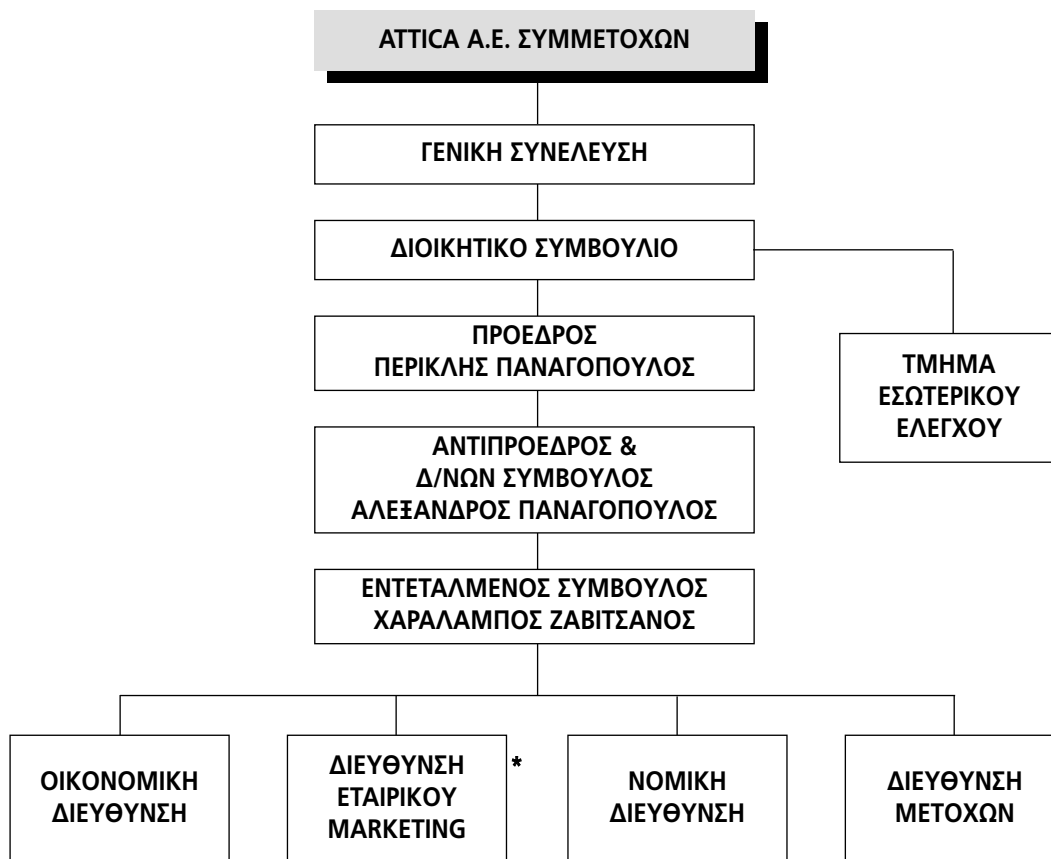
ATTICA Α.Ε. ΣΥΜΜΕΤΟΧΩΝ

ΓΕΝΙΚΗ ΣΥΝΕΛΕΥΣΗ

ΔΙΟΙΚΗΤΙΚΟ ΣΥΜΒΟΥΛΙΟ

ΠΡΟΕΔΡΟΣ
ΠΕΡΙΚΛΗΣ ΠΑΝΑΓΟΠΟΥΛΟΣ

ΤΜΗΜΑ
ΕΣΩΤΕΡΙΚΟΥ
ΕΛΕΓΧΟΥ

ΑΝΤΙΠΡΟΕΔΡΟΣ &
Δ/ΝΩΝ ΣΥΜΒΟΥΛΟΣ
ΑΛΕΞΑΝΔΡΟΣ ΠΑΝΑΓΟΠΟΥΛΟΣ

ΕΝΤΕΤΑΛΜΕΝΟΣ ΣΥΜΒΟΥΛΟΣ
ΧΑΡΑΛΑΜΠΟΣ ΖΑΒΙΤΣΑΝΟΣ

ΟΙΚΟΝΟΜΙΚΗ
ΔΙΕΥΘΥΝΣΗ

ΔΙΕΥΘΥΝΣΗ
ΕΤΑΙΡΙΚΟΥ
MARKETING

*

ΝΟΜΙΚΗ
ΔΙΕΥΘΥΝΣΗ

ΔΙΕΥΘΥΝΣΗ
ΜΕΤΟΧΩΝ